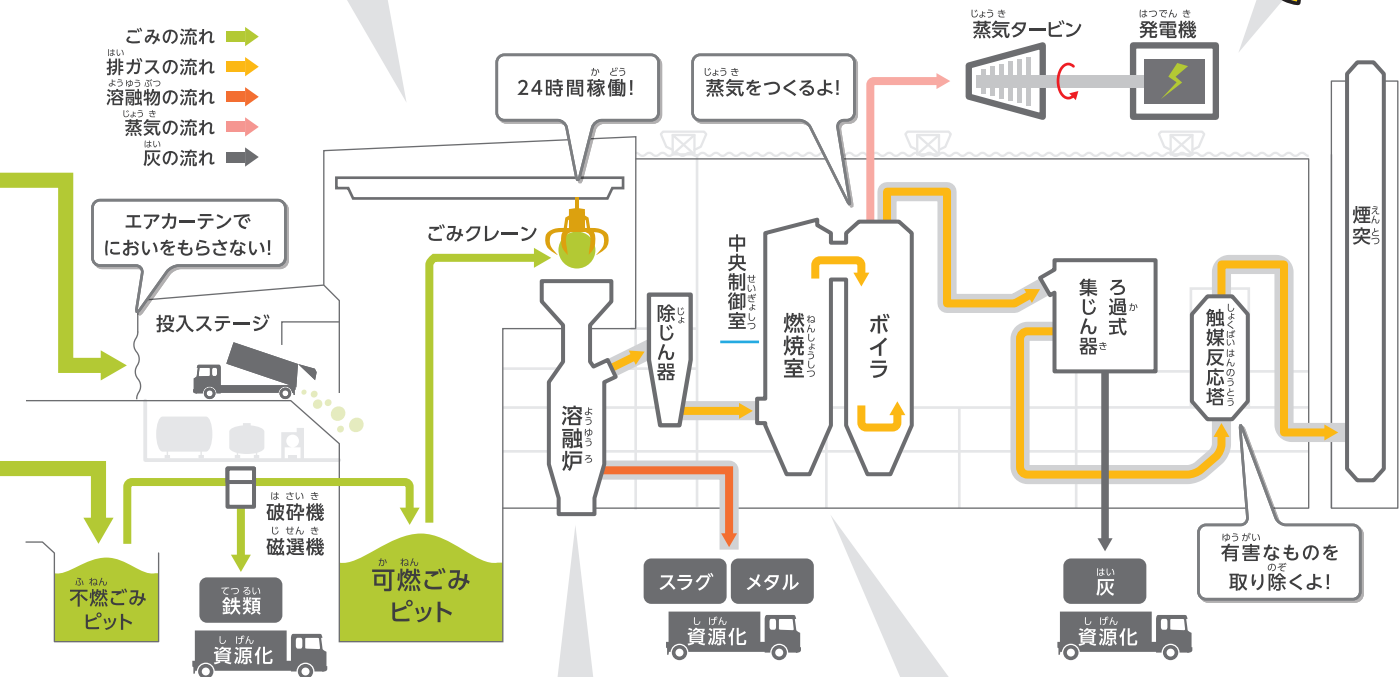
ごみの流れ
はい
排ガスの流れ
ようゆうぶつ
溶融物の流れ
じょうき
蒸気の流れ
はい
灰の流れ

か どう
24時間稼働!

じょうき
蒸気をつくるよ!

じょうき
蒸気タービン

はつでんき
発電機

エアカーテンで
においをもらさない!

投入ステージ

ごみクレーン

中央制御室
せいぎょしつ

じょ
除じん器

ねんしょうしつ
燃焼室

ボイラ

か
ろ過式
集じん器
き

しょくばいはんのうとう
触媒反応塔

えんとつ
煙突

ようゆうろ
溶融炉

はさいき
破砕機
じせんき
磁選機

ふねん
不燃ごみ
ピット

てつるい
鉄類

しげん
資源化

かねん
可燃ごみ
ピット

スラグ
メタル

しげん
資源化

はい
灰

しげん
資源化

ゆうがい
有害なものを
のぞ
取り除くよ!